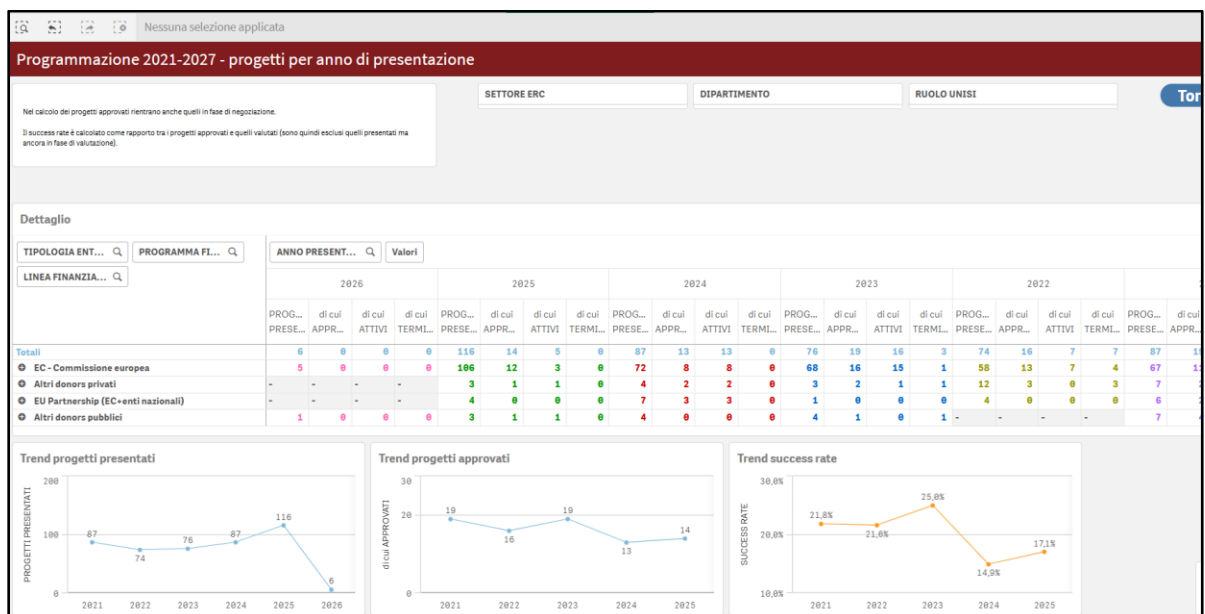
Nessuna selezione applicata

Programmazione 2021-2027 - progetti per anno di presentazione

Nel calcolo dei progetti approvati rientrano anche quelli in fase di negoziazione.

Il success rate è calcolato come rapporto tra i progetti approvati e quelli valutati (sono quindi esclusi quelli presentati ma ancora in fase di valutazione).

SETTORE ERC

DIPARTIMENTO

RUOLO UNISI

Tor

Dettaglio

TIPOLOGIA ENT...

PROGRAMMA FI...

LINEA FINANZIA...

ANNO PRESENT...

Valori

| | 2026 | | | | 2025 | | | | 2024 | | | | 2023 | | | | 2022 | | | | | |
|---|---|---|---|---|---|---|---|---|---|---|---|---|---|---|---|---|---|---|---|---|---|---|
| | PROG... PRESE... | di cui APPR... | di cui ATTIVI | di cui TERMI... | PROG... PRESE... | di cui APPR... | di cui ATTIVI | di cui TERMI... | PROG... PRESE... | di cui APPR... | di cui ATTIVI | di cui TERMI... | PROG... PRESE... | di cui APPR... | di cui ATTIVI | di cui TERMI... | PROG... PRESE... | di cui APPR... | di cui ATTIVI | di cui TERMI... | PROG... PRESE... | di cui APPR... |
| Totali | 6 | 0 | 0 | 0 | 116 | 14 | 5 | 0 | 87 | 13 | 13 | 0 | 76 | 19 | 16 | 3 | 74 | 16 | 7 | 7 | 87 | 1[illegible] |
| EC - Commissione europea | 5 | 0 | 0 | 0 | 106 | 12 | 3 | 0 | 72 | 8 | 8 | 0 | 68 | 16 | 15 | 1 | 58 | 13 | 7 | 4 | 67 | 1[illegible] |
| Altri donors privati | - | - | - | - | 3 | 1 | 1 | 0 | 4 | 2 | 2 | 0 | 3 | 2 | 1 | 1 | 12 | 3 | 0 | 3 | 7 | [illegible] |
| EU Partnership (EC+enti nazionali) | - | - | - | - | 4 | 0 | 0 | 0 | 7 | 3 | 3 | 0 | 1 | 0 | 0 | 0 | 4 | 0 | 0 | 0 | 6 | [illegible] |
| Altri donors pubblici | 1 | 0 | 0 | 0 | 3 | 1 | 1 | 0 | 4 | 0 | 0 | 0 | 4 | 1 | 0 | 1 | - | - | - | - | 7 | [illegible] |

Trend progetti presentati

PROGETTI PRESENTATI

200
100
0
87
74
76
87
116
6
2021 2022 2023 2024 2025 2026

Trend progetti approvati

di cui APPROVATI

30
20
0
19
16
19
13
14
2021 2022 2023 2024 2025

Trend success rate

SUCCESS RATE

30,0%
20,0%
10,0%
21,8%
21,6%
25,0%
14,9%
17,1%
2021 2022 2023 2024 2025